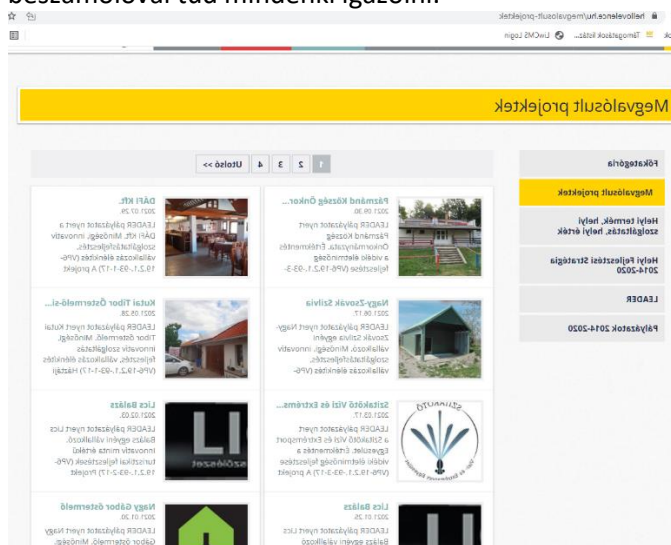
beszámolóval tud mindenki igazolni.

hellovelence.hu/megvalosult-projektek

Támogatások listája... LwCMS Login

Megvalósult projektek

Főkategória

Megvalósult projektek

Helyi termék, helyi szolgáltatás, helyi érték

Helyi Fejlesztési Stratégia 2014-2020

LEADER

Pályázatok 2014-2020

1 2 3 4 Utolsó >>

Pázmánd Község Önkor...
2021.09.30.
LEADER pályázatot nyert Pázmánd Község Önkormányzata. Értékmentés a vidéki életminőség fejlesztése (VP6-19.2.1.-93-3-

DÁFI Kft.
2021.07.25.
LEADER pályázatot nyert a DÁFI Kft. Minőségi, innovatív szolgáltatásfejlesztés, vállalkozás élénkítés (VP6-19.2.1.-93-1-17) A projekt

Nagy-Zsovák Szilvia
2021.06.17.
LEADER pályázatot nyert Nagy-Zsovák Szilvia egyéni vállalkozó. Minőségi, innovatív szolgáltatásfejlesztés, vállalkozás élénkítés (VP6-

Kutai Tibor Őstermelő-si...
2021.05.28.
LEADER pályázatot nyert Kutai Tibor őstermelő. Minőségi, innovatív szolgáltatás fejlesztés, vállalkozás élénkítés (VP6-19.2.1.-93-1-17) Hátsági

Szitakötő Vízi és Extrém...
2021.03.17.
LEADER pályázatot nyert a Szitakötő Vízi és Extrémsport Egyesület. Értékmentés a vidéki életminőség fejlesztése (VP6-19.2.1.-93-3-17) A projekt

Lics Balázs
2021.02.03.
LEADER pályázatot nyert Lics Balázs egyéni vállalkozó. Innovatív mintaértékű turisztikai fejlesztések (VP6-19.2.1.-93-2-17) Projekt

SZITAKÖTŐ

LI
szolgáltatás

Lics Balázs
2021.01.26.
LEADER pályázatot nyert Lics Balázs egyéni vállalkozó

Nagy Gábor őstermelő
2021.01.20.
LEADER pályázatot nyert Nagy Gábor őstermelő. Minőségi,